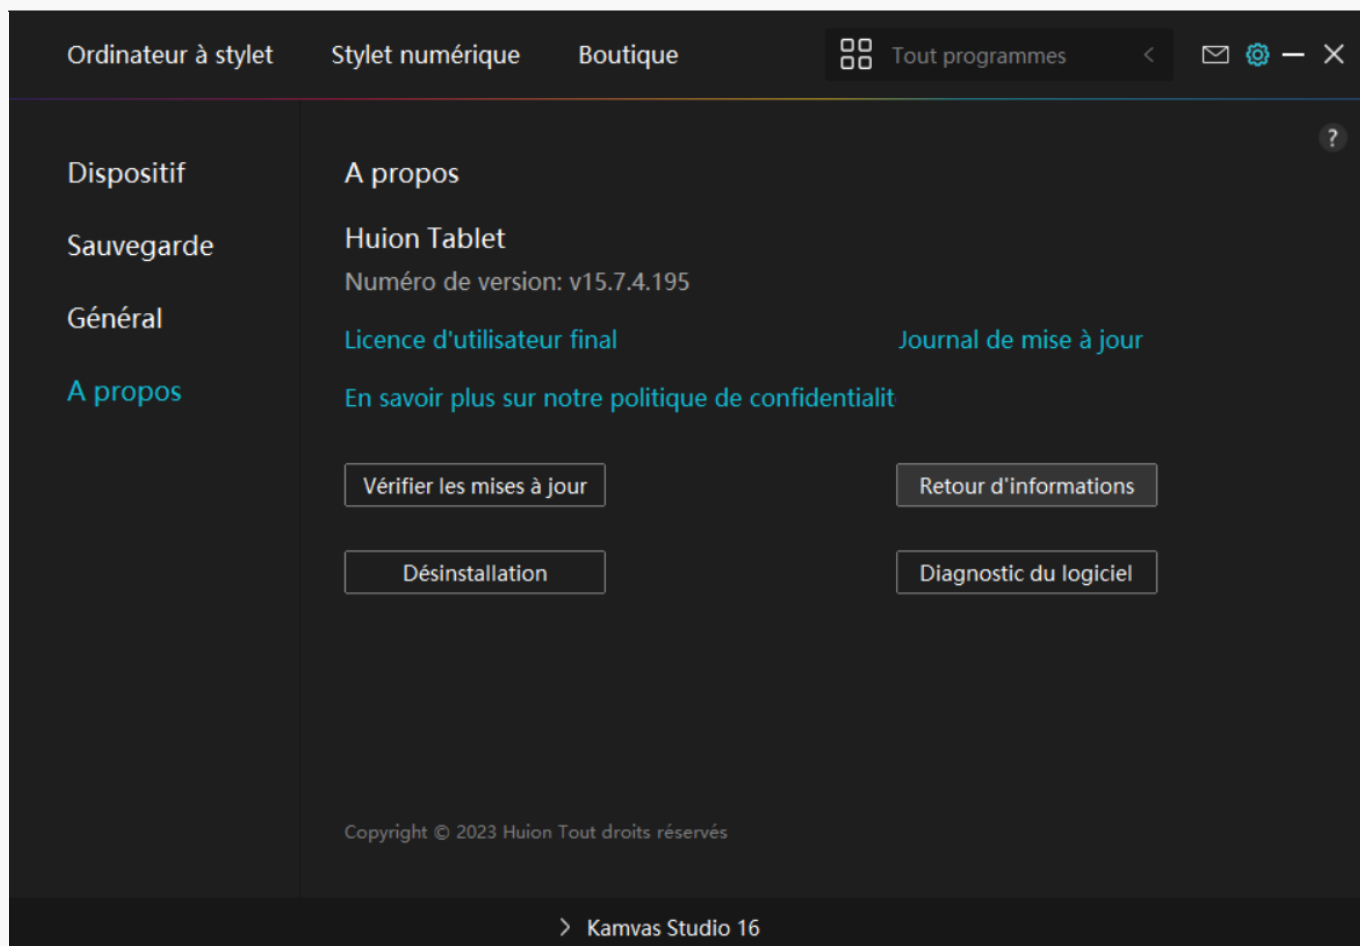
Ordinateur à stylet Stylet numérique Boutique

Tout programmes

?

Dispositif

Sauvegarde

Général

A propos

A propos

Huion Tablet

Numéro de version: v15.7.4.195

Licence d'utilisateur final

Journal de mise à jour

En savoir plus sur notre politique de confidentialit

Vérifier les mises à jour

Retour d'informations

Désinstallation

Diagnostic du logiciel

Copyright © 2023 Huion Tout droits réservés

Kamvas Studio 16